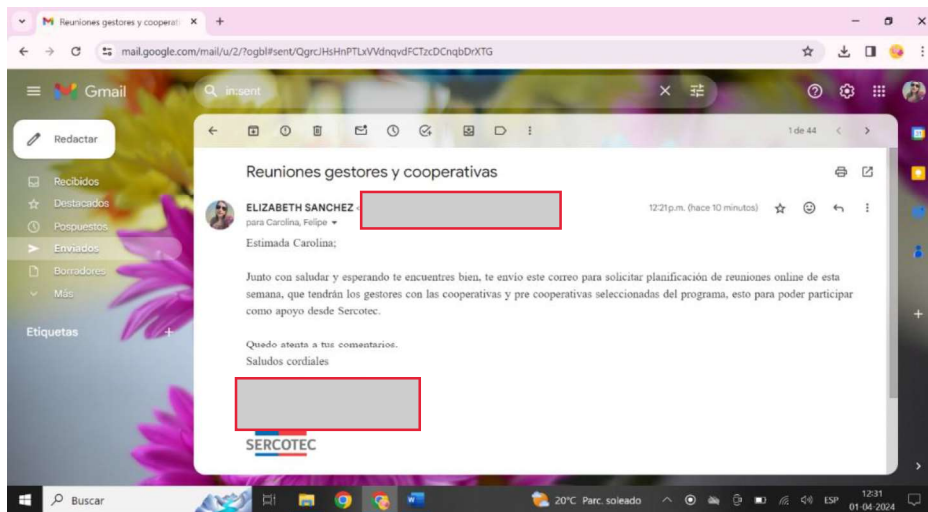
Reuniones gestores y cooperati ×
+
mail.google.com/mail/u/2/?ogbl#sent/QgrcJHsHnPTLxVVdnqvdFCTzcDCnqbDrXTG
Gmail
in:sent
Redactar
Recibidos
Destacados
Pospuestos
Enviados
Borradores
Más
Etiquetas
1 de 44
Reuniones gestores y cooperativas
ELIZABETH SANCHEZ
para Carolina, Felipe
12:21 p.m. (hace 10 minutos)
Estimada Carolina;

Junto con saludar y esperando te encuentres bien, te envio este correo para solicitar planificación de reuniones online de esta semana, que tendrán los gestores con las cooperativas y pre cooperativas seleccionadas del programa, esto para poder participar como apoyo desde Sercotec.

Quedo atenta a tus comentarios.
Saludos cordiales

SERCOTEC
Buscar
20°C Parc. soleado
ESP
12:31
01-04-2024